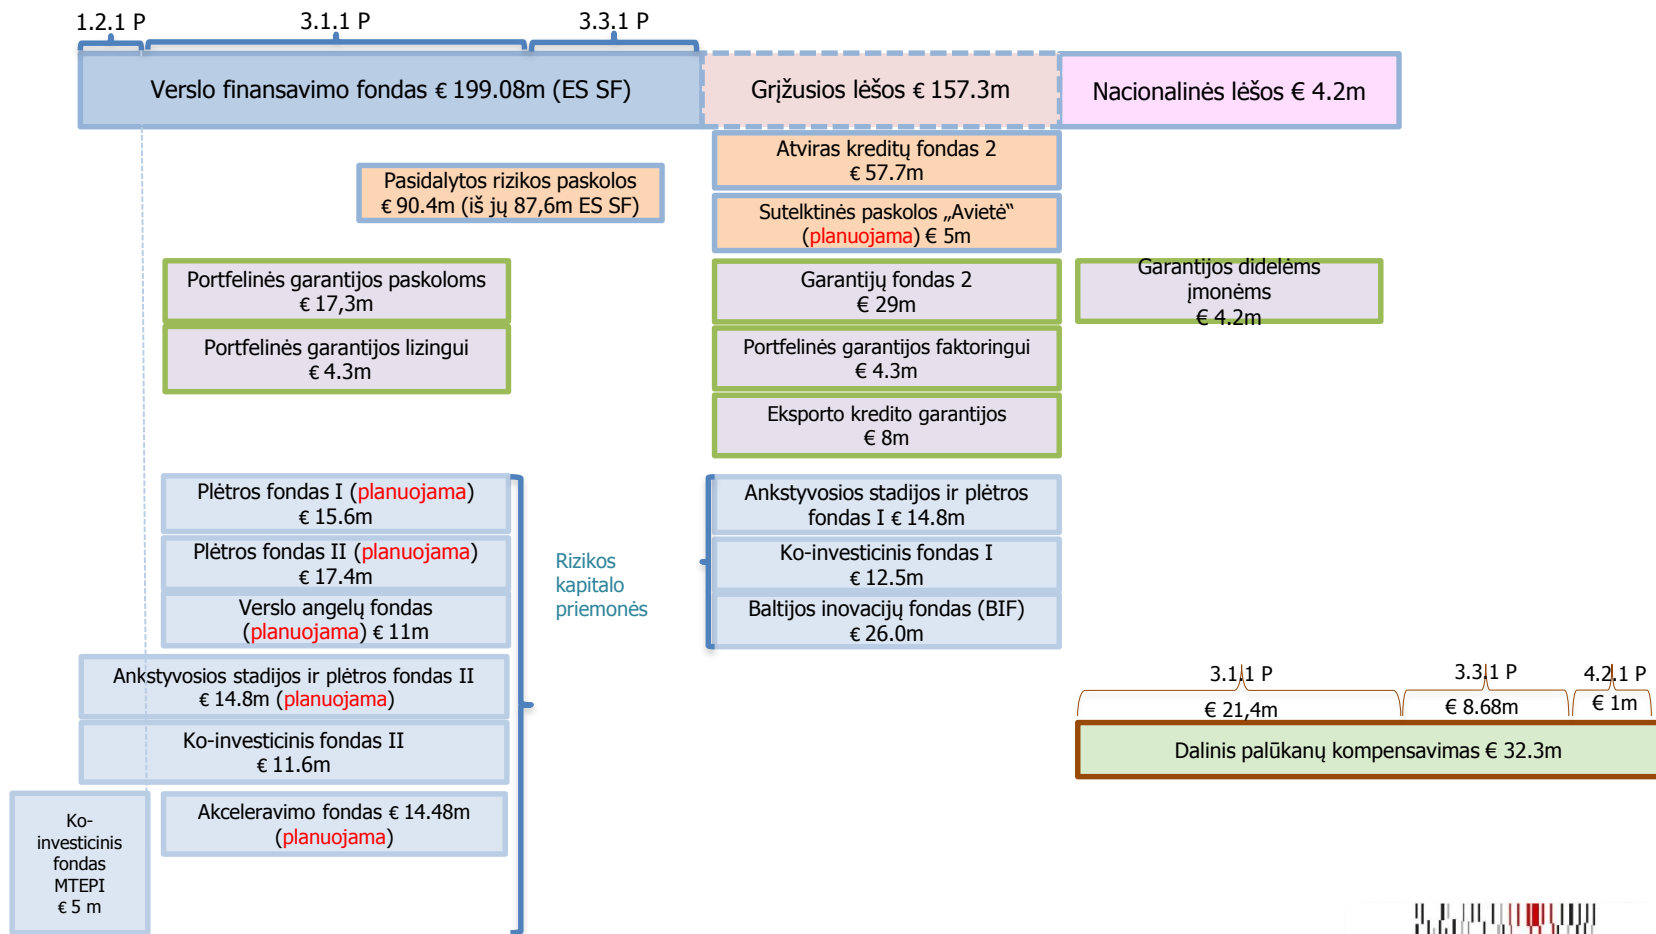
1.2.1 P

3.1.1 P

3.3.1 P

Verslo finansavimo fondas € 199.08m (ES SF)

Grįžusios lėšos € 157.3m

Nacionalinės lėšos € 4.2m

Atviras kreditų fondas 2
€ 57.7m

Pasidalytos rizikos paskolos
€ 90.4m (iš jų 87,6m ES SF)

Sutelktinės paskolos „Avietė"
(planuojama) € 5m

Portfelinės garantijos paskoloms
€ 17,3m

Garantijų fondas 2
€ 29m

Garantijos didelėms įmonėms
€ 4.2m

Portfelinės garantijos lizingui
€ 4.3m

Portfelinės garantijos faktoringui
€ 4.3m

Eksporto kredito garantijos
€ 8m

Plėtros fondas I (planuojama)
€ 15.6m

Plėtros fondas II (planuojama)
€ 17.4m

Verslo angelų fondas
(planuojama) € 11m

Rizikos kapitalo priemonės

Ankstyvosios stadijos ir plėtros fondas I € 14.8m

Ko-investicinis fondas I
€ 12.5m

Baltijos inovacijų fondas (BIF)
€ 26.0m

Ankstyvosios stadijos ir plėtros fondas II
€ 14.8m (planuojama)

Ko-investicinis fondas II
€ 11.6m

Ko-investicinis fondas MTEPI
€ 5 m

Akceleravimo fondas € 14.48m
(planuojama)

3.1.1 P

3.3.1 P

4.2.1 P

€ 21,4m

€ 8.68m

€ 1m

Dalinis palūkanų kompensavimas € 32.3m